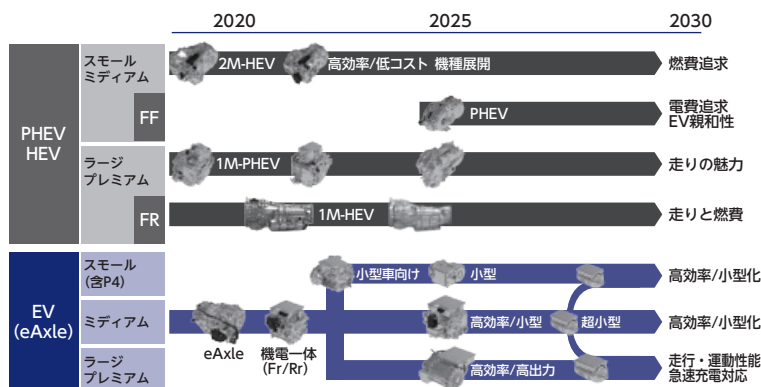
2020
2025
2030

PHEV
HEV

スモール
ミディアム
FF

2M-HEV
高効率/低コスト 機種展開
燃費追求

PHEV
電費追求
EV親和性

ラージ
プレミアム
FR

1M-PHEV
走りの魅力

1M-HEV
走りと燃費

EV
(eAxle)

スモール
(含P4)

ミディアム

ラージ
プレミアム

小型車向け
小型
高効率/小型化

eAxle
機電一体
(Fr/Rr)

高効率/小型
超小型
高効率/小型化

高効率/高出力
走行・運動性能
急速充電対応